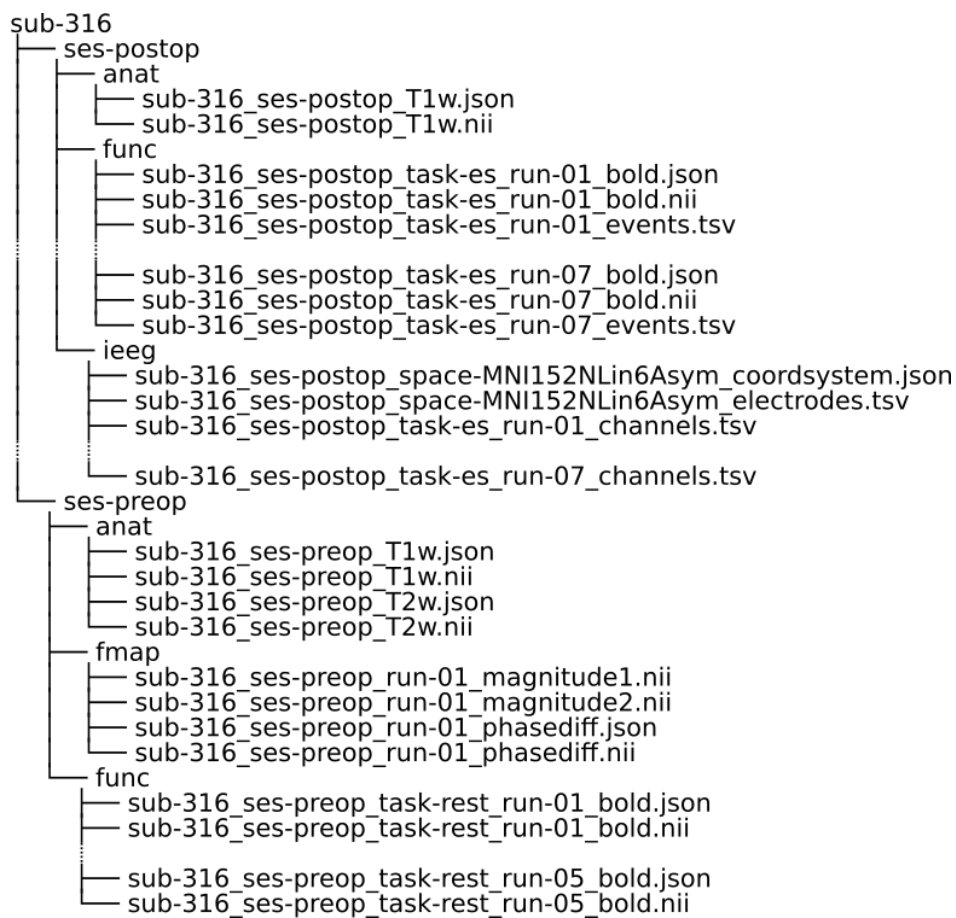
sub-316
ses-postop
anat
sub-316_ses-postop_T1w.json
sub-316_ses-postop_T1w.nii
func
sub-316_ses-postop_task-es_run-01_bold.json
sub-316_ses-postop_task-es_run-01_bold.nii
sub-316_ses-postop_task-es_run-01_events.tsv

sub-316_ses-postop_task-es_run-07_bold.json
sub-316_ses-postop_task-es_run-07_bold.nii
sub-316_ses-postop_task-es_run-07_events.tsv
ieeg
sub-316_ses-postop_space-MNI152NLin6Asym_coordsystem.json
sub-316_ses-postop_space-MNI152NLin6Asym_electrodes.tsv
sub-316_ses-postop_task-es_run-01_channels.tsv

sub-316_ses-postop_task-es_run-07_channels.tsv
ses-preop
anat
sub-316_ses-preop_T1w.json
sub-316_ses-preop_T1w.nii
sub-316_ses-preop_T2w.json
sub-316_ses-preop_T2w.nii
fmap
sub-316_ses-preop_run-01_magnitude1.nii
sub-316_ses-preop_run-01_magnitude2.nii
sub-316_ses-preop_run-01_phasediff.json
sub-316_ses-preop_run-01_phasediff.nii
func
sub-316_ses-preop_task-rest_run-01_bold.json
sub-316_ses-preop_task-rest_run-01_bold.nii

sub-316_ses-preop_task-rest_run-05_bold.json
sub-316_ses-preop_task-rest_run-05_bold.nii